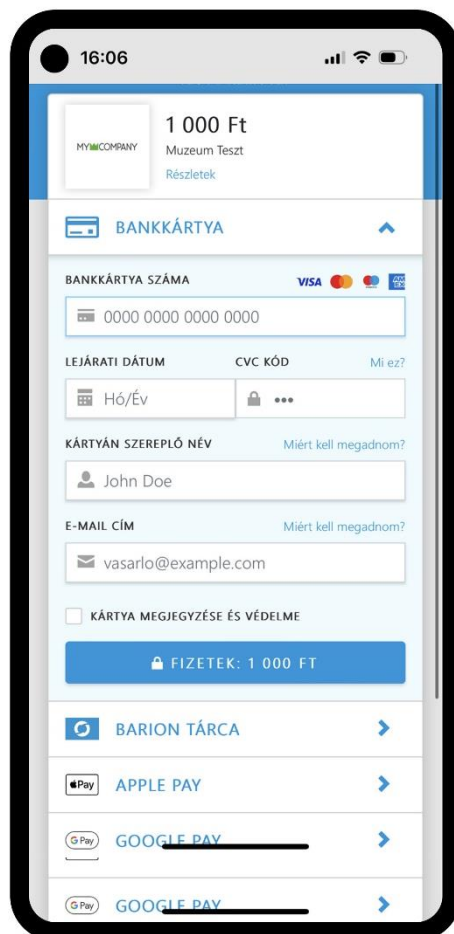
16:06

MY COMPANY

1 000 Ft
Muzeum Teszt
Részletek

BANKKÁRTYA

BANKKÁRTYA SZÁMA
VISA
0000 0000 0000 0000

LEJÁRATI DÁTUM
CVC KÓD
Mi ez?
Hó/Év
•••

KÁRTYÁN SZEREPLŐ NÉV
Miért kell megadnom?
John Doe

E-MAIL CÍM
Miért kell megadnom?
vasarlo@example.com

KÁRTYA MEGJEGYZÉSE ÉS VÉDELME

FIZETEK: 1 000 FT

BARION TÁRCA

Pay
APPLE PAY

G Pay
GOOGLE PAY

G Pay
GOOGLE PAY